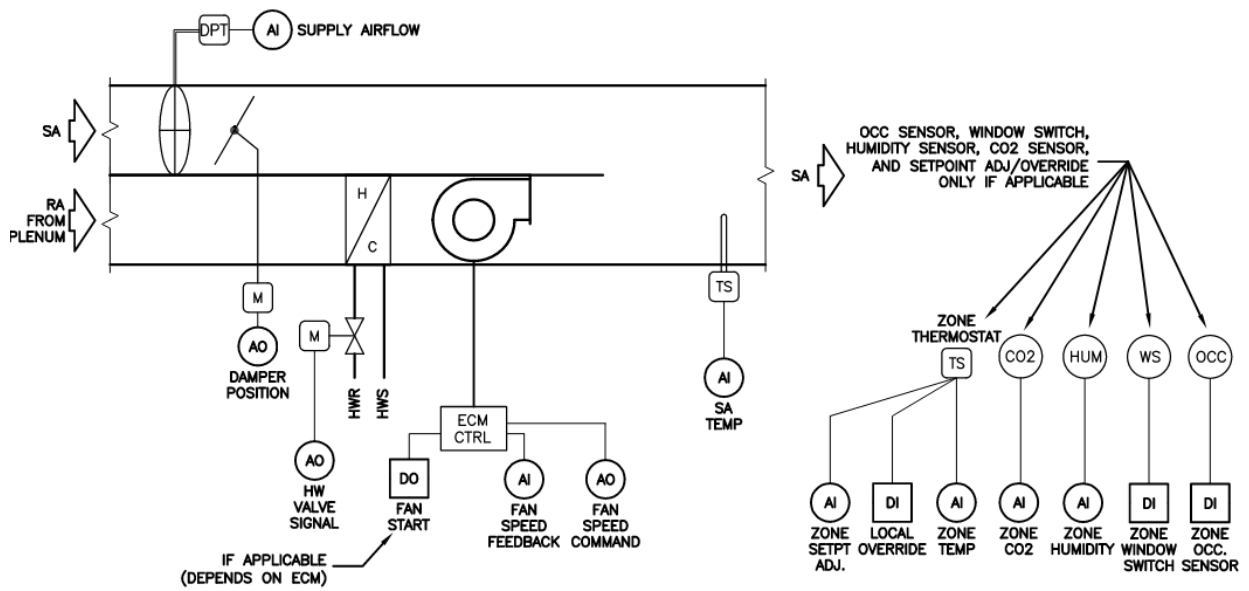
DPT
AI SUPPLY AIRFLOW

SA

RA FROM PLENUM

H
C

SA

OCC SENSOR, WINDOW SWITCH, HUMIDITY SENSOR, CO2 SENSOR, AND SETPOINT ADJ/OVERRIDE ONLY IF APPLICABLE

M
AO
DAMPER POSITION

M
AO
HW VALVE SIGNAL

HWR
HWS

ECM CTRL

DO
FAN START

AI
FAN SPEED FEEDBACK

AO
FAN SPEED COMMAND

IF APPLICABLE (DEPENDS ON ECM)

TS
AI
SA TEMP

ZONE THERMOSTAT
TS
CO2
HUM
WS
OCC

AI
ZONE SETPT ADJ.

DI
LOCAL OVERRIDE

AI
ZONE TEMP

AI
ZONE CO2

AI
ZONE HUMIDITY

DI
ZONE WINDOW SWITCH

DI
ZONE OCC. SENSOR